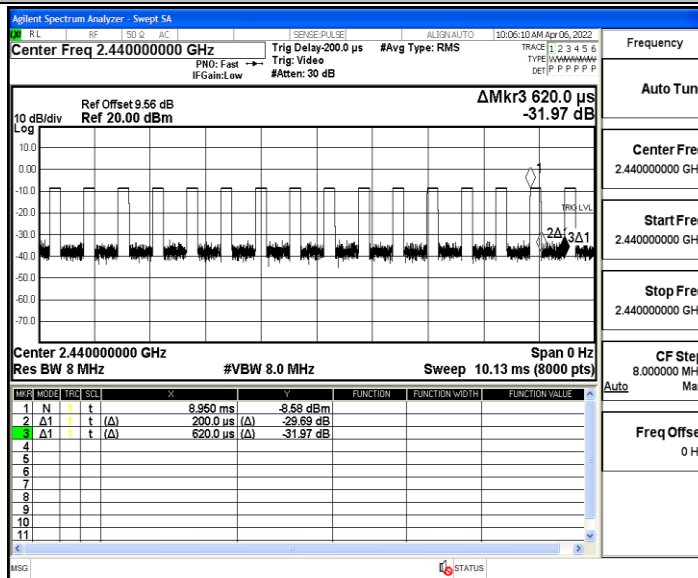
Agilent Spectrum Analyzer - Swept SA

RL RF 50 Ω AC SENSE:PULSE ALIGN AUTO 10:06:10 AM Apr 06, 2022

Center Freq 2.440000000 GHz

PNO: Fast IFGain:Low

Trig Delay-200.0 µs Trig: Video #Atten: 30 dB

#Avg Type: RMS

TRACE 1 2 3 4 5 6 TYPE WWWWWW DET P P P P P P

Frequency

Ref Offset 9.56 dB
10 dB/div Ref 20.00 dBm

ΔMkr3 620.0 µs
-31.97 dB

Log

10.0
0.00
-10.0
-20.0
-30.0
-40.0
-50.0
-60.0
-70.0

1
TRIG LVL
2Δ1 3Δ1

Center 2.440000000 GHz
Res BW 8 MHz
#VBW 8.0 MHz
Span 0 Hz
Sweep 10.13 ms (8000 pts)

| MKR | MODE | TRC | SCL | X | | Y | FUNCTION | FUNCTION WIDTH | FUNCTION VALUE |
|---|---|---|---|---|---|---|---|---|---|
| 1 | N | 1 | t | | 8.950 ms | -8.58 dBm | | | |
| 2 | Δ1 | 1 | t | (Δ) | 200.0 µs | (Δ) -29.69 dB | | | |
| 3 | Δ1 | 1 | t | (Δ) | 620.0 µs | (Δ) -31.97 dB | | | |
| 4 | | | | | | | | | |
| 5 | | | | | | | | | |
| 6 | | | | | | | | | |
| 7 | | | | | | | | | |
| 8 | | | | | | | | | |
| 9 | | | | | | | | | |
| 10 | | | | | | | | | |
| 11 | | | | | | | | | |

Auto Tun

Center Fre
2.440000000 GH

Start Fre
2.440000000 GH

Stop Fre
2.440000000 GH

CF Step
8.000000 MH
Auto Ma

Freq Offse
0 H

MSG

STATUS